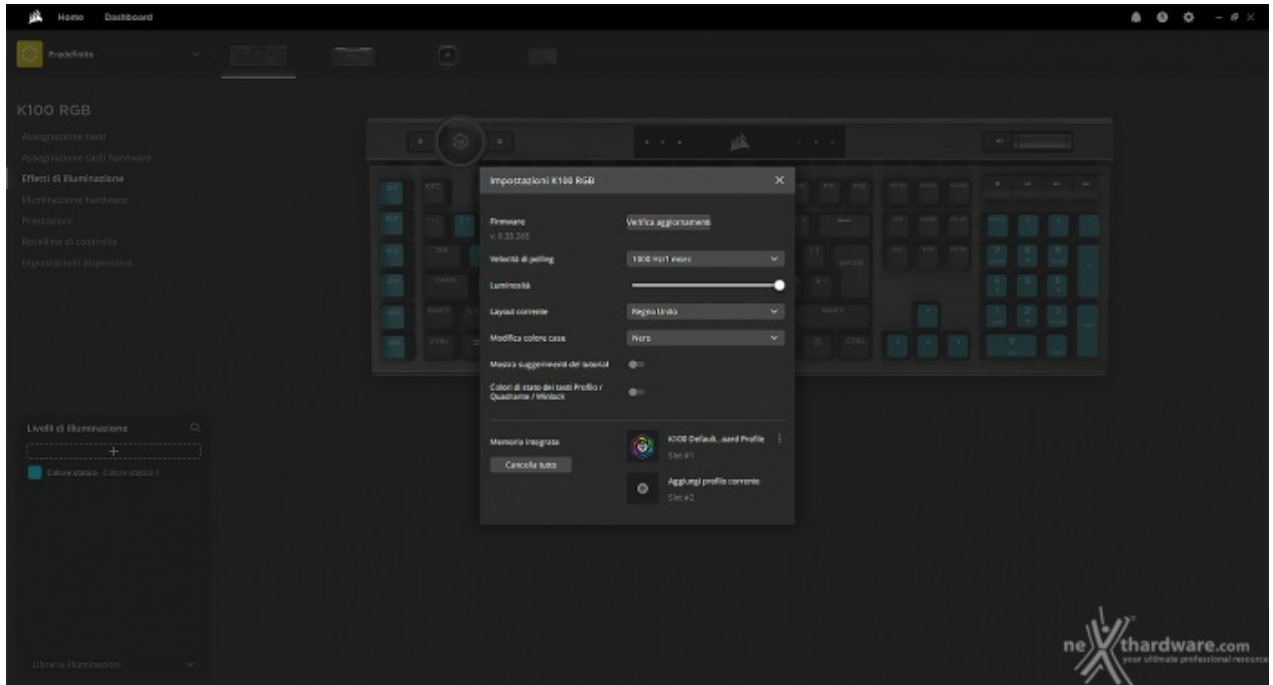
Home Dashboard

Predefinito

K100 RGB

Assegnazione tasti
Assegnazione tasti hardware
Effetti di illuminazione
Illuminazione hardware
Prestazioni
Rotellina di controllo
Impostazioni dispositivo

Impostazioni K100 RGB

Firmware
v. 0.33.265

Verifica aggiornamenti

Velocità di polling
1000 Hz/1 msec

Luminosità

Layout corrente
Regno Unito

Modifica colore case
Nero

Mostra suggerimenti del tutorial

Colori di stato dei tasti Profilo / Quadrante / Winlock

Memoria integrata

Cancella tutto

K100 Default...oard Profile
Slot #1

Aggiungi profilo corrente
Slot #2

Livelli di illuminazione

+

Colore statico: Colore statico 1

Libreria illuminazioni

nexthardware.com
your ultimate professional resource